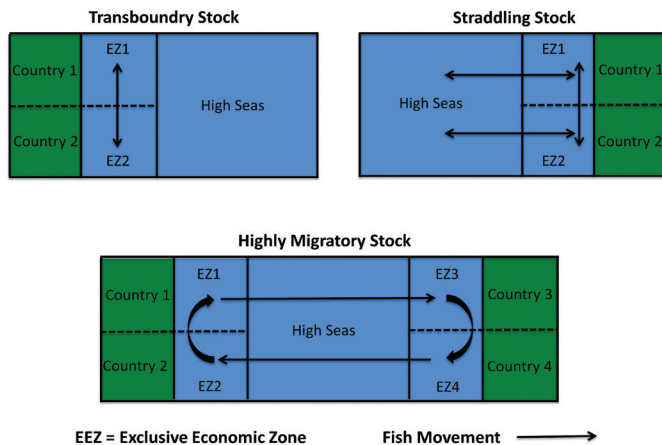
Transboundry Stock

Country 1
Country 2
EZ1
EZ2
High Seas

Straddling Stock

High Seas
EZ1
EZ2
Country 1
Country 2

Highly Migratory Stock

Country 1
Country 2
EZ1
EZ2
High Seas
EZ3
EZ4
Country 3
Country 4

EEZ = Exclusive Economic Zone

Fish Movement